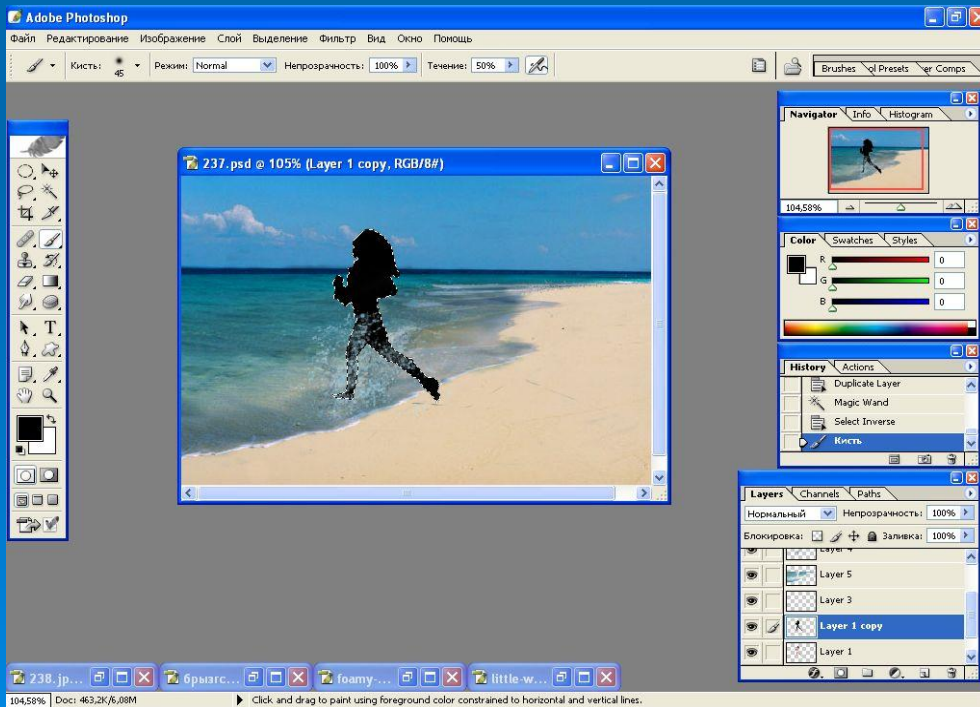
Adobe Photoshop

Файл Редактирование Изображение Слой Выделение Фильтр Вид Окно Помощь

Кисть: 45 Режим: Normal Непрозрачность: 100% Течение: 50%

Brushes ol Presets er Comps

237.psd @ 105% (Layer 1 copy, RGB/8#)

Navigator Info Histogram

104,58%

Color Swatches Styles

R 0
G 0
B 0

History Actions

Duplicate Layer
Magic Wand
Select Inverse
Кисть

Layers Channels Paths

Нормальный Непрозрачность: 100%

Блокировка: Заливка: 100%

Layer 4
Layer 5
Layer 3
Layer 1 copy
Layer 1

238.jp... брызгс... foamy-... little-w...

104,58% Doc: 463,2K/6,08M Click and drag to paint using foreground color constrained to horizontal and vertical lines.